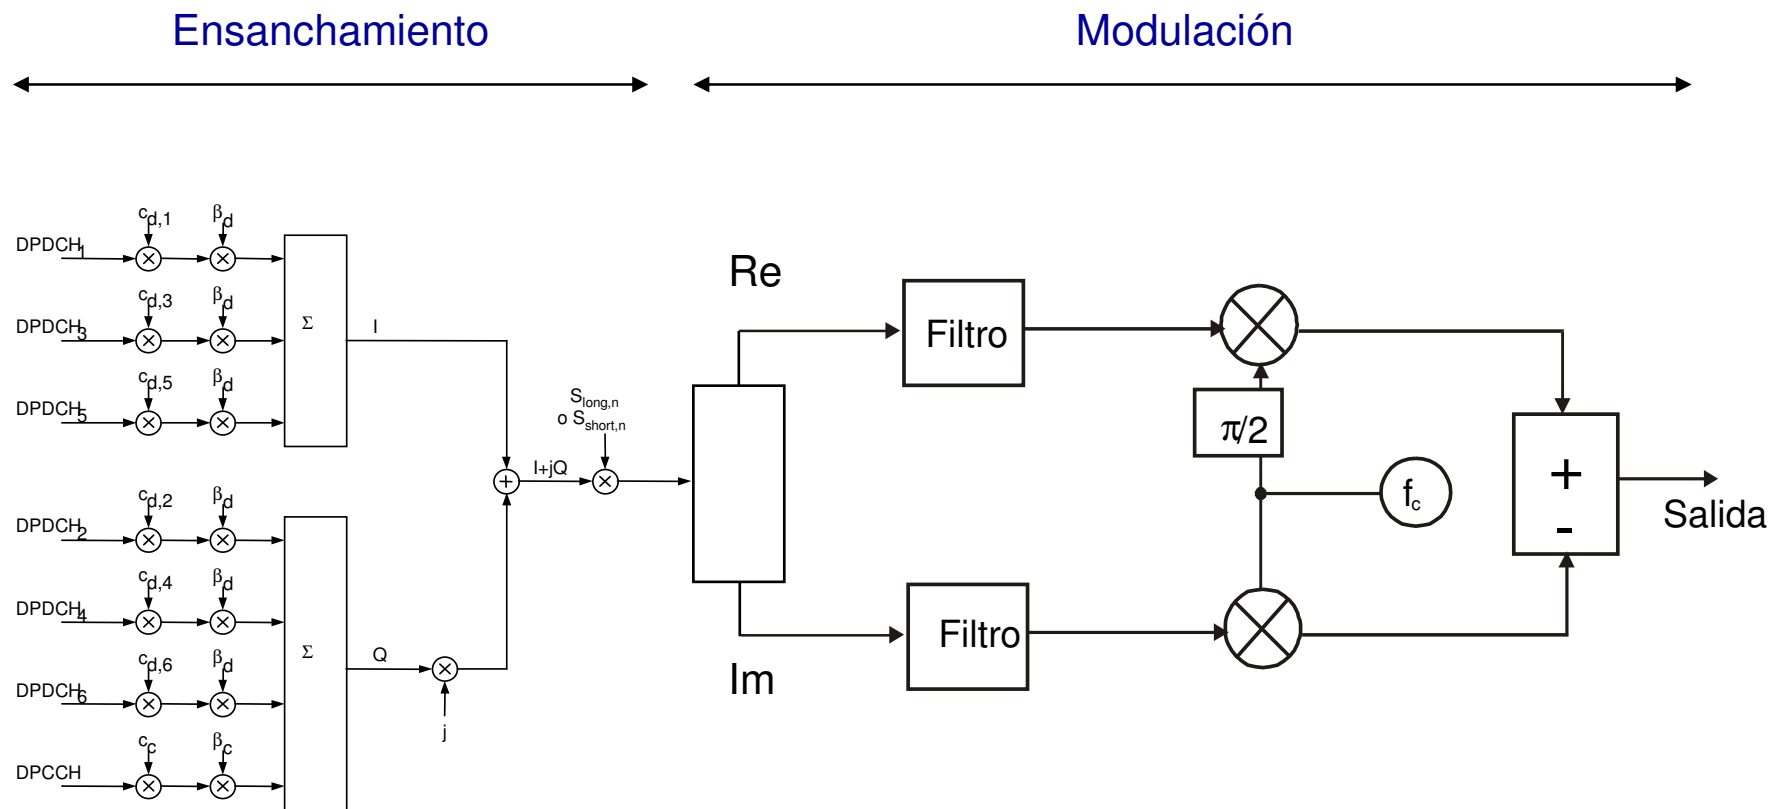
Ensanchamiento

Modulación

DPDCH$_1$
$c_{d,1}$
$\beta_d$
DPDCH$_3$
$c_{d,3}$
$\beta_d$
DPDCH$_5$
$c_{d,5}$
$\beta_d$
$\Sigma$
I
DPDCH$_2$
$c_{d,2}$
$\beta_d$
DPDCH$_4$
$c_{d,4}$
$\beta_d$
DPDCH$_6$
$c_{d,6}$
$\beta_d$
DPCCH
$c_c$
$\beta_c$
$\Sigma$
Q
j
I+jQ
$S_{long,n}$
o $S_{short,n}$

Re
Filtro
$\pi/2$
$f_c$
+
-
Salida
Filtro
Im